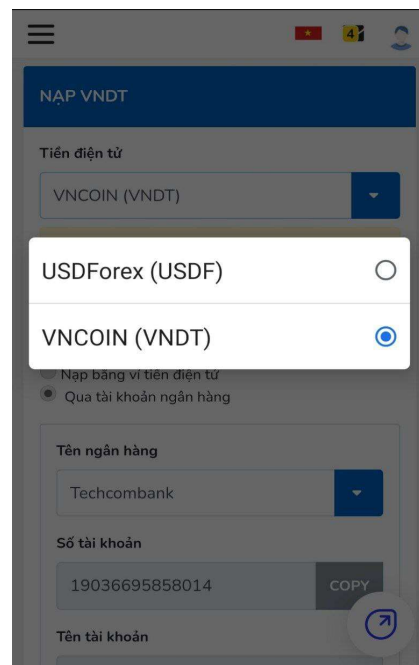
4

NẠP VNDT

Tiền điện tử

VNCOIN (VNDT)

USDForex (USDF)

VNCOIN (VNDT)

Nạp bằng ví tiền điện tử

Qua tài khoản ngân hàng

Tên ngân hàng

Techcombank

Số tài khoản

19036695858014

COPY

Tên tài khoản